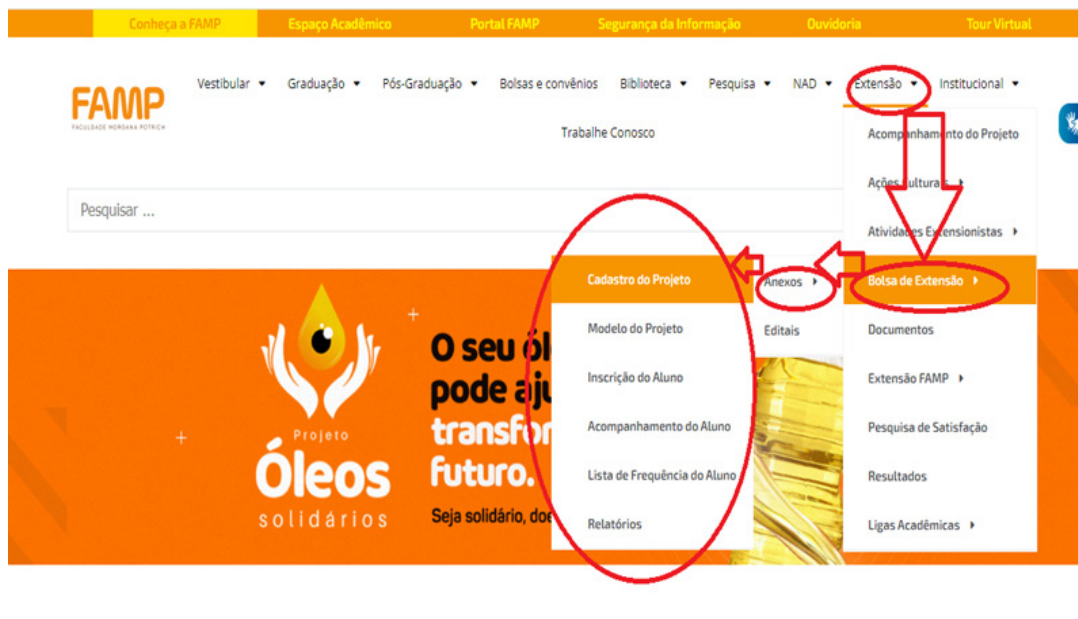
Conheça a FAMP Espaço Acadêmico Portal FAMP Segurança da Informação Ouvidoria Tour Virtual

FAMP
FACULDADE MORGANA POTRICH

Vestibular ▾ Graduação ▾ Pós-Graduação ▾ Bolsas e convênios Biblioteca ▾ Pesquisa ▾ NAD ▾ Extensão ▾ Institucional ▾

Trabalhe Conosco

Pesquisar ...

Acompanhamento do Projeto
Ações Culturais ▸
Atividades Extensionistas ▸
Bolsa de Extensão ▸
Documentos
Extensão FAMP ▸
Pesquisa de Satisfação
Resultados
Ligas Acadêmicas ▸

Anexos ▸
Editais

Cadastro do Projeto
Modelo do Projeto
Inscrição do Aluno
Acompanhamento do Aluno
Lista de Frequência do Aluno
Relatórios

Projeto
Óleos
solidários

O seu ól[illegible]
pode aju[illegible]
transfor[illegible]
futuro.
Seja solidário, doe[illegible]